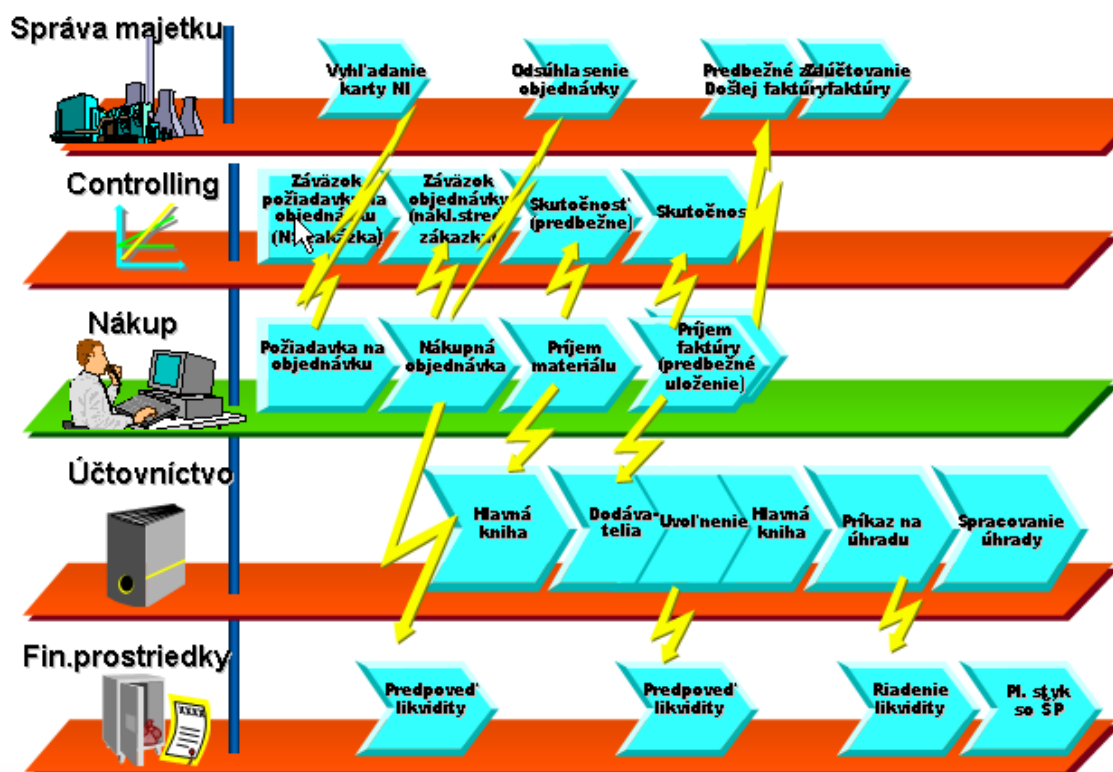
Správa majetku

Vyhľadanie karty NI

Odsúhlasenie objednávky

Predbežné zaúčtovanie Došlej faktúry

Zaúčtovanie faktúry

Controlling

Záväzok požiadavky na objednávku (NI, zákazka)

Záväzok objednávky (nákl.stred., zákazka)

Skutočnosť (predbežne)

Skutočnosť

Nákup

Požiadavka na objednávku

Nákupná objednávka

Príjem materiálu

Príjem faktúry (predbežné uloženie)

Účtovníctvo

Hlavná kniha

Dodávatelia

Uvoľnenie

Hlavná kniha

Príkaz na úhradu

Spracovanie úhrady

Fin.prostriedky

Predpoveď likvidity

Predpoveď likvidity

Riadenie likvidity

Pl. styk so ŠP